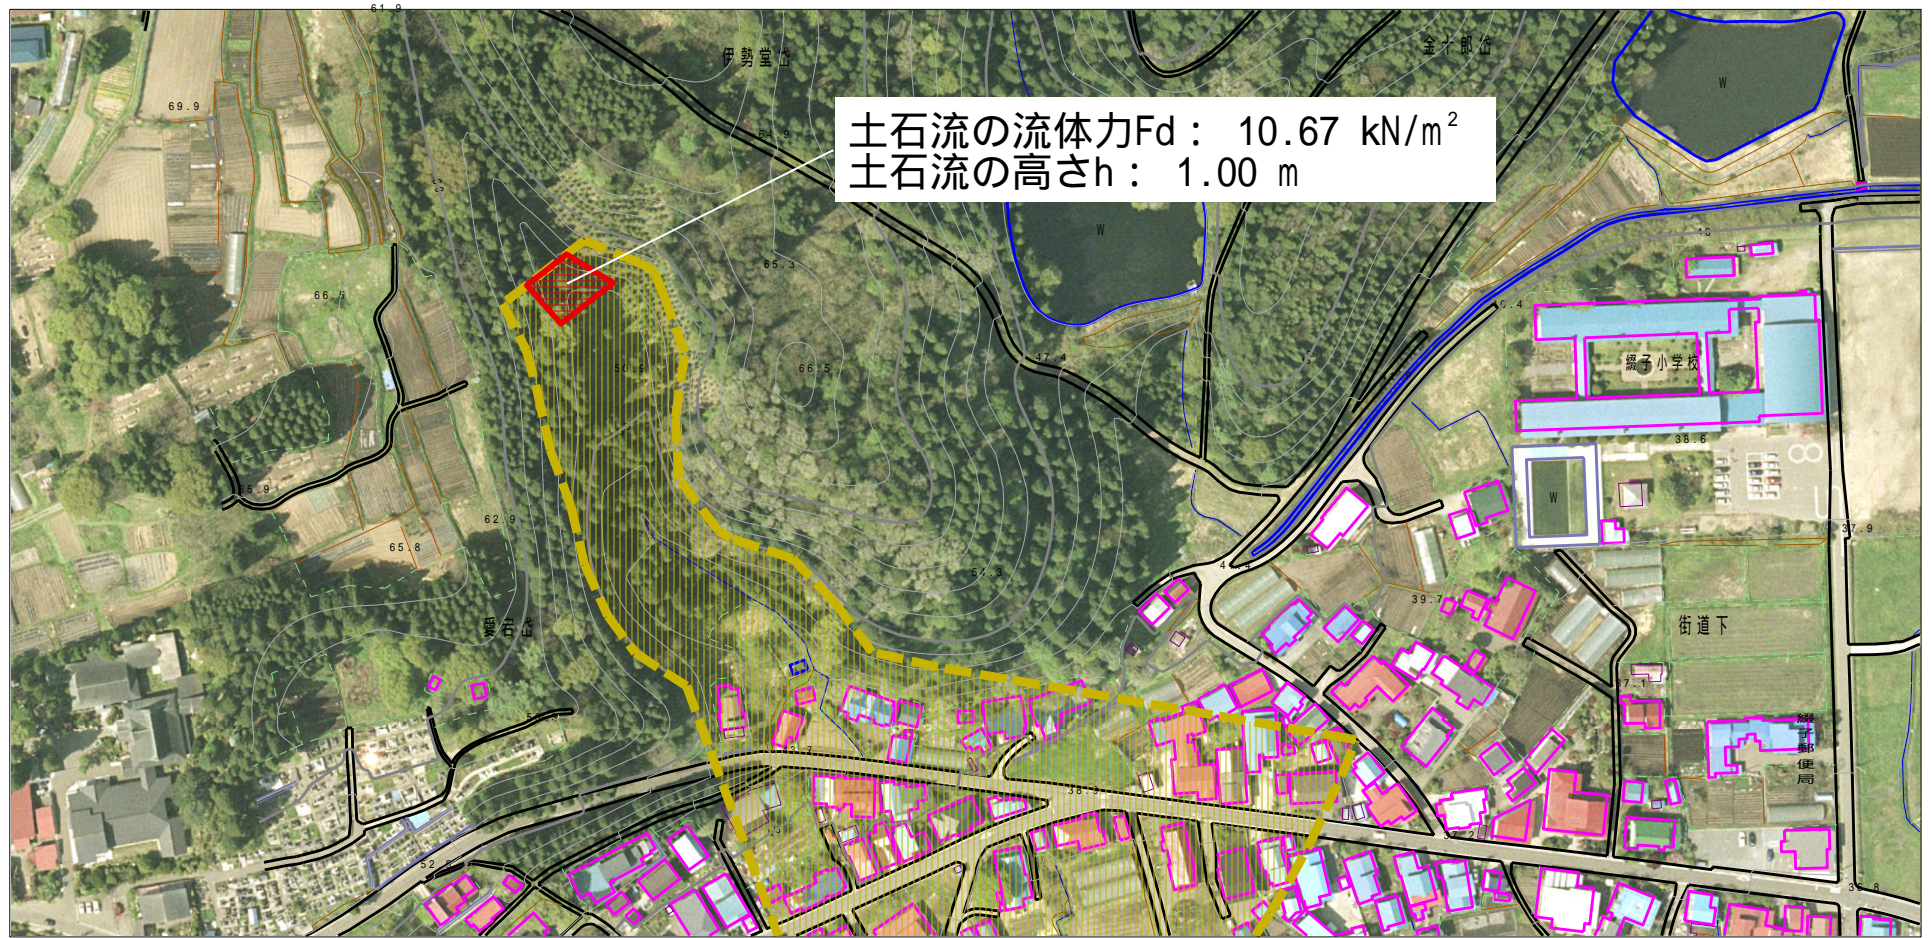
61.9

伊勢堂山

金十郎山

土石流の流体力Fd： 10.67 kN/m$^2$
土石流の高さh： 1.00 m

69.9

W

W

64.9

65.3

40.4

66.5

47.4

綴子小学校

50.6

66.5

38.6

65.9

W

62.9

37.9

65.8

54.3

41.4

39.7

愛宕山

街道下

37.1

綴子郵便局

38.9

52

37.8